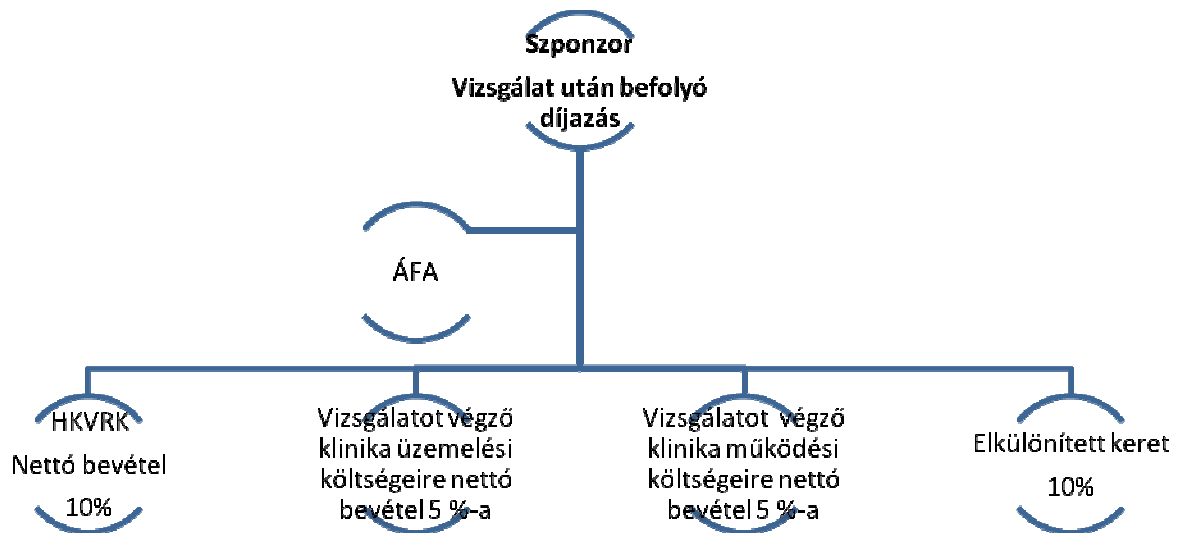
Szponzor

Vizsgálat után befolyó díjazás

ÁFA

HKVRK

Nettó bevétel

10%

Vizsgálatot végző klinika üzemelési költségeire nettó bevétel 5 %-a

Vizsgálatot végző klinika működési költségeire nettó bevétel 5 %-a

Elkülönített keret

10%